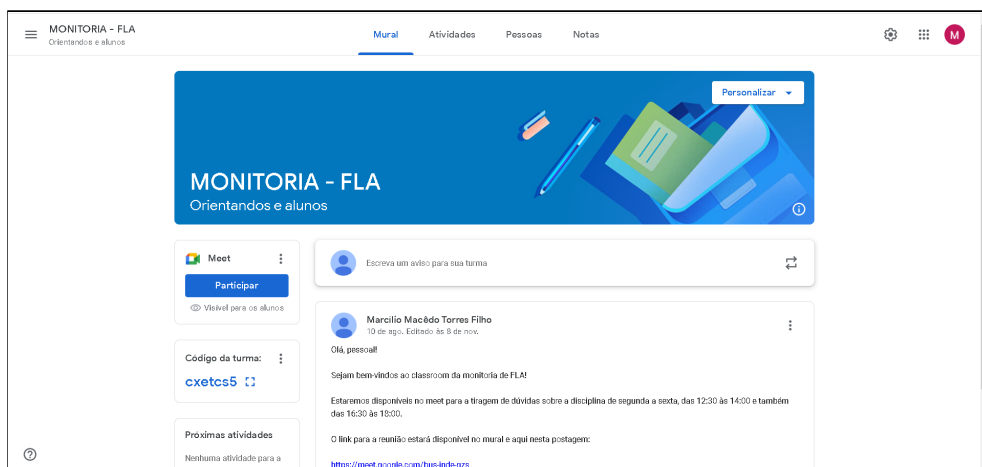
MONITORIA - FLA
Orientandos e alunos

Mural   Atividades   Pessoas   Notas

M

Personalizar

MONITORIA - FLA
Orientandos e alunos

Meet
Participar
Visível para os alunos

Código da turma:
cxetcs5

Próximas atividades
Nenhuma atividade para a

Escreva um aviso para sua turma

Marcílio Macêdo Torres Filho
10 de ago. Editado às 8 de nov.

Olá, pessoal!

Sejam bem-vindos ao classroom da monitoria de FLA!

Estaremos disponíveis no meet para a tiragem de dúvidas sobre a disciplina de segunda a sexta, das 12:30 às 14:00 e também das 16:30 às 18:00.

O link para a reunião estará disponível no mural e aqui nesta postagem:

https://meet.google.com/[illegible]